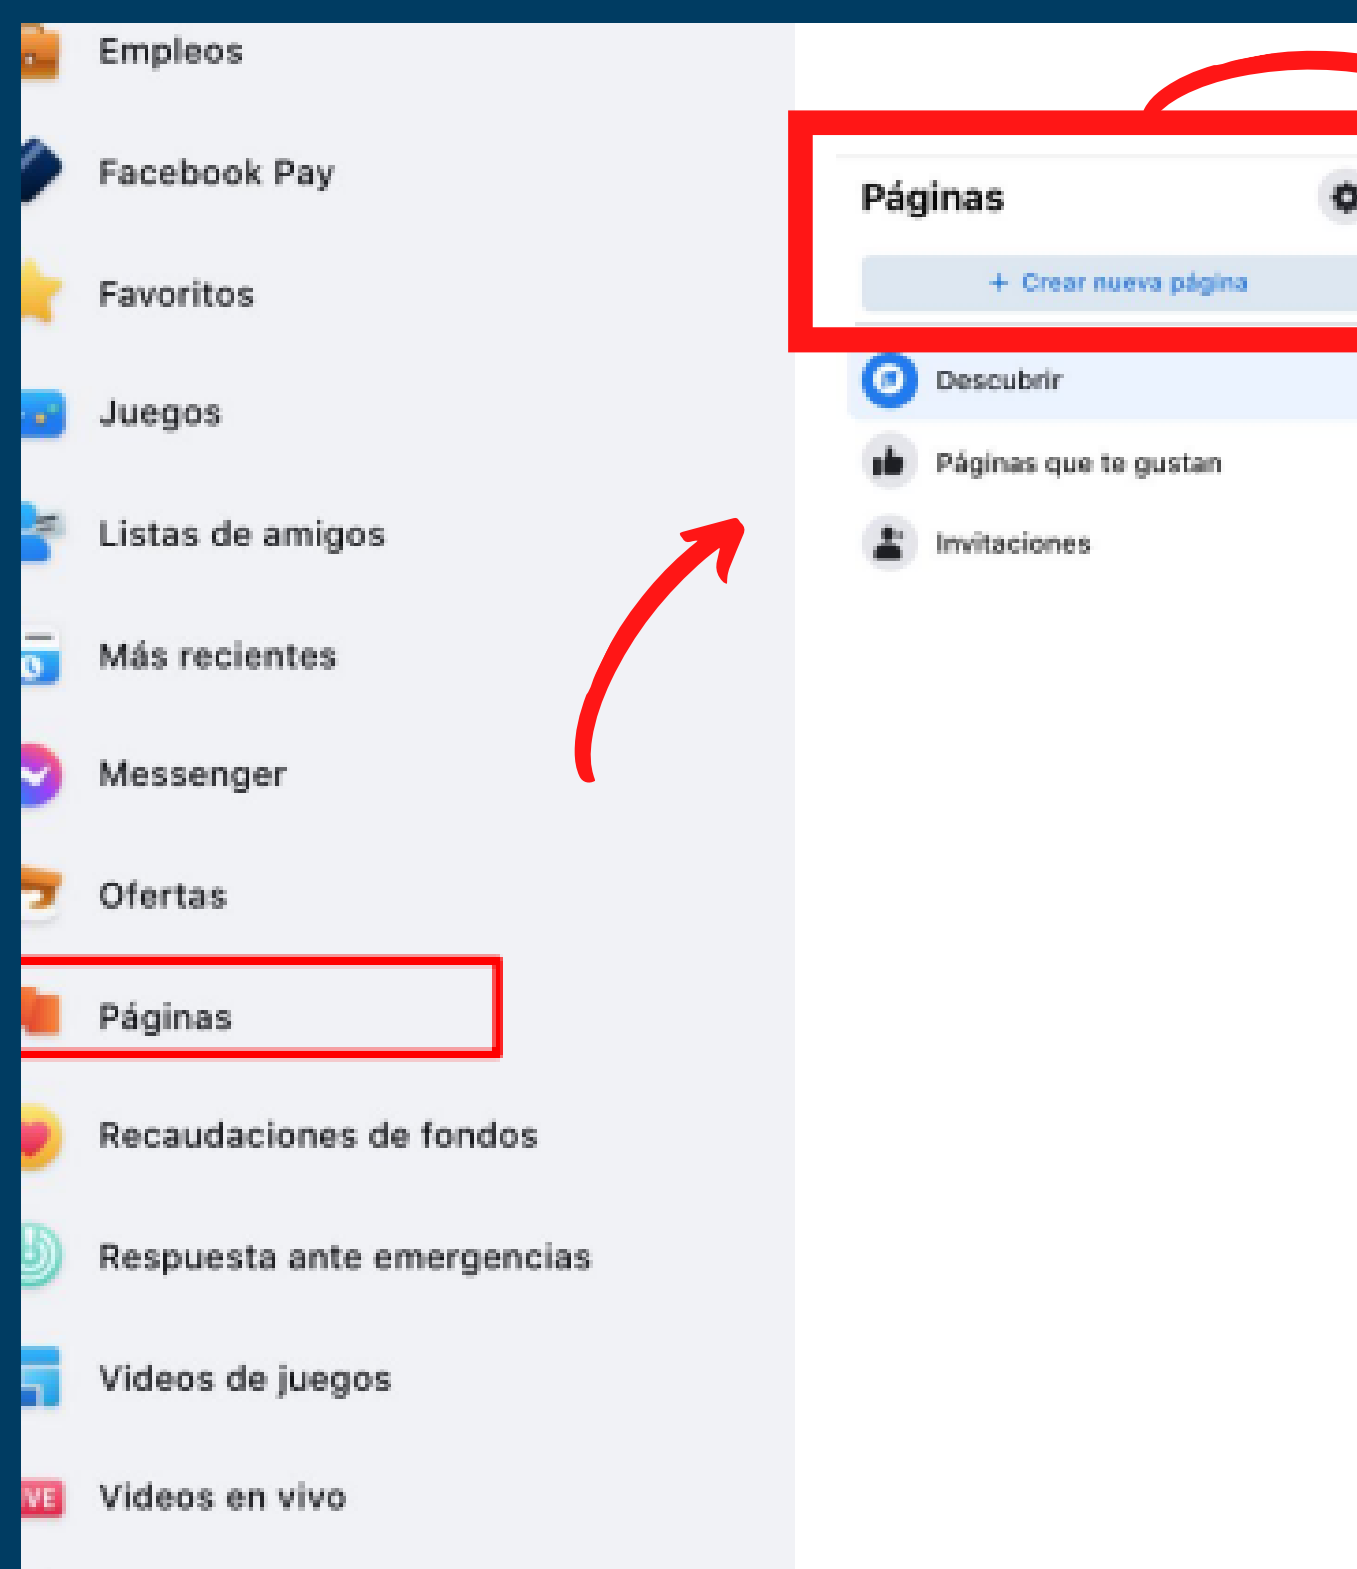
Empleos

Facebook Pay

Favoritos

Juegos

Listas de amigos

Más recientes

Messenger

Ofertas

Páginas

Recaudaciones de fondos

Respuesta ante emergencias

Videos de juegos

VE Videos en vivo

Páginas

+ Crear nueva página

Descubrir

Páginas que te gustan

Invitaciones